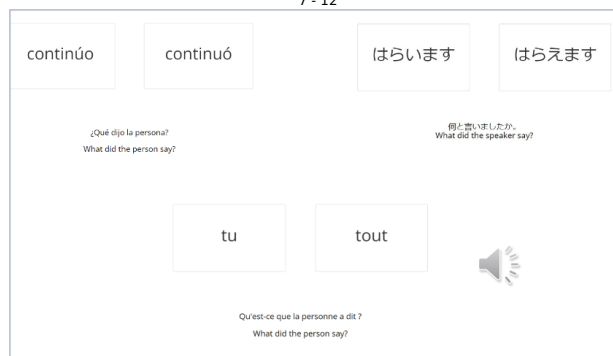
7 - 12

continúo

continuó

はらいます

はらえます

¿Qué dijo la persona?
What did the person say?

何と言いましたか。
What did the speaker say?

tu

tout

Qu'est-ce que la personne a dit ?
What did the person say?